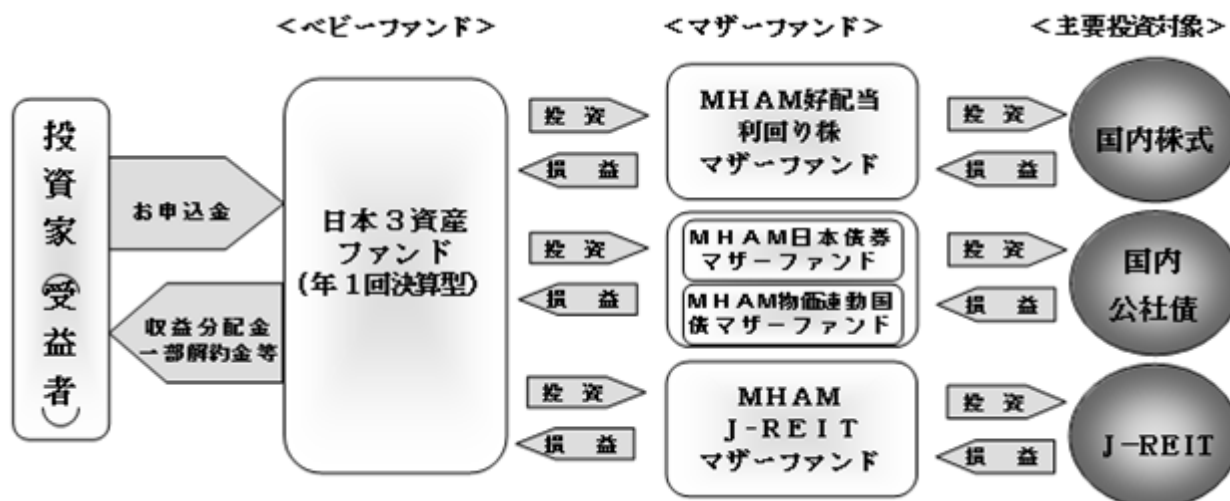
＜ベビーファンド＞

＜マザーファンド＞

＜主要投資対象＞

投資家（受益者）

お申込金

収益分配金
一部解約金等

日本３資産ファンド
（年１回決算型）

投資

損益

投資

損益

投資

損益

MHAM好配当利回り株マザーファンド

MHAM日本債券マザーファンド

MHAM物価連動国債マザーファンド

MHAM J-REIT マザーファンド

投資

損益

投資

損益

投資

損益

国内株式

国内公社債

J-REIT